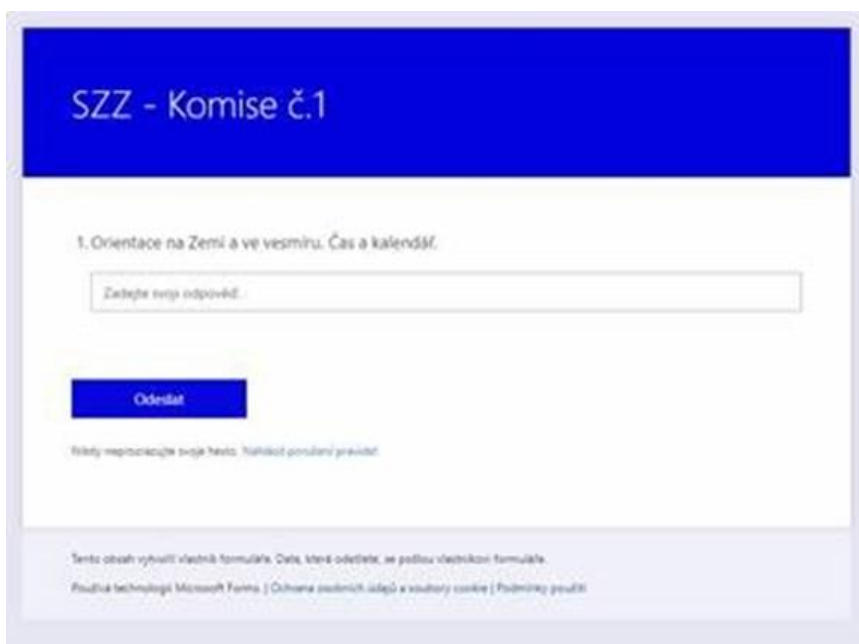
SZZ - Komise č.1

1. Orientace na Zemi a ve vesmíru. Čas a kalendář.

Zadejte svoji odpověď.

Odeslat

Nikdy neprozrazujte svoje heslo. Nahlásit porušení pravidel

Tento obsah vytvořil vlastník formuláře. Data, která odešlete, se pošlou vlastníkovi formuláře.

Používá technologii Microsoft Forms. | Ochrana osobních údajů a soubory cookie | Podmínky použití